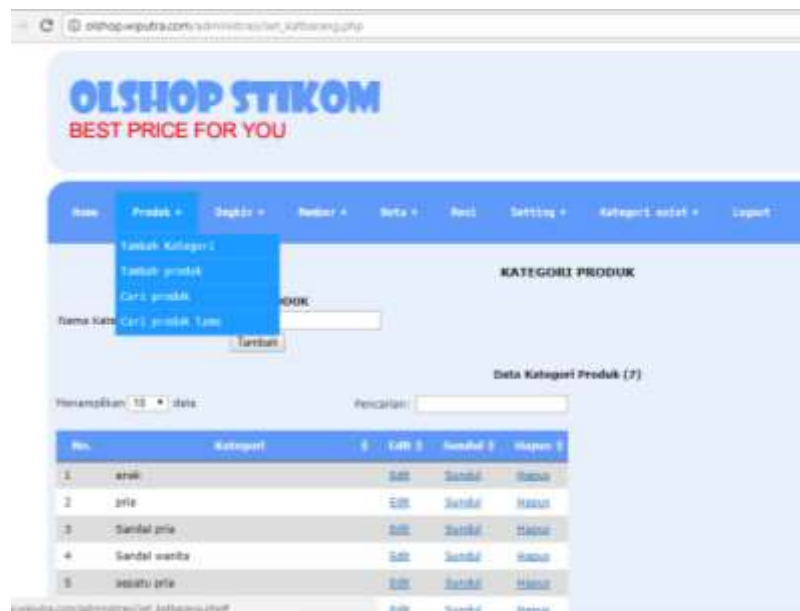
olshop.wiputra.com/administrasi/set_katbarang.php

OLSHOP STIKOM
BEST PRICE FOR YOU

Home Produk ▾ Ongkir ▾ Member ▾ Beta ▾ Resi Setting ▾ Kategori sosial ▾ Logout

Tambah Kategori
Tambah produk
Cari produk
Cari produk lama

KATEGORI PRODUK

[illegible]DUK

Nama Kate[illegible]

Tambah

Data Kategori Produk (7)

Menampilkan 10 ▾ data

Pencarian:

| No. | Kategori | Edit | Sundul | Hapus |
|---|---|---|---|---|
| 1 | anak | Edit | Sundul | Hapus |
| 2 | pria | Edit | Sundul | Hapus |
| 3 | Sandal pria | Edit | Sundul | Hapus |
| 4 | Sandal wanita | Edit | Sundul | Hapus |
| 5 | sepatu pria | Edit | Sundul | Hapus |
| | | Edit | Sundul | Hapus |

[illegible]